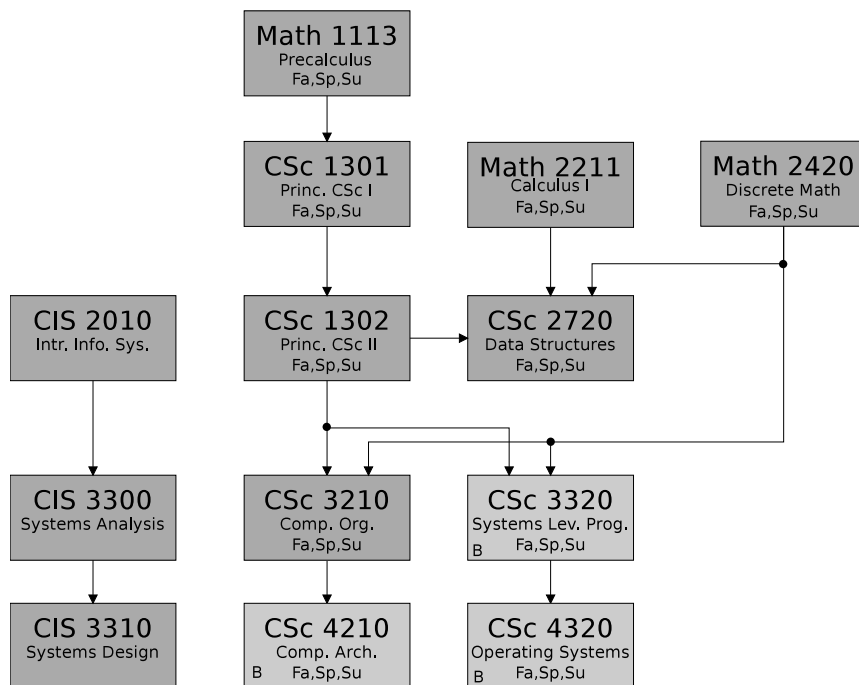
Math 1113
Precalculus
Fa,Sp,Su

CSc 1301
Princ. CSc I
Fa,Sp,Su

Math 2211
Calculus I
Fa,Sp,Su

Math 2420
Discrete Math
Fa,Sp,Su

CIS 2010
Intr. Info. Sys.

CSc 1302
Princ. CSc II
Fa,Sp,Su

CSc 2720
Data Structures
Fa,Sp,Su

CIS 3300
Systems Analysis

CSc 3210
Comp. Org.
Fa,Sp,Su

CSc 3320
Systems Lev. Prog.
B Fa,Sp,Su

CIS 3310
Systems Design

CSc 4210
Comp. Arch.
B Fa,Sp,Su

CSc 4320
Operating Systems
B Fa,Sp,Su